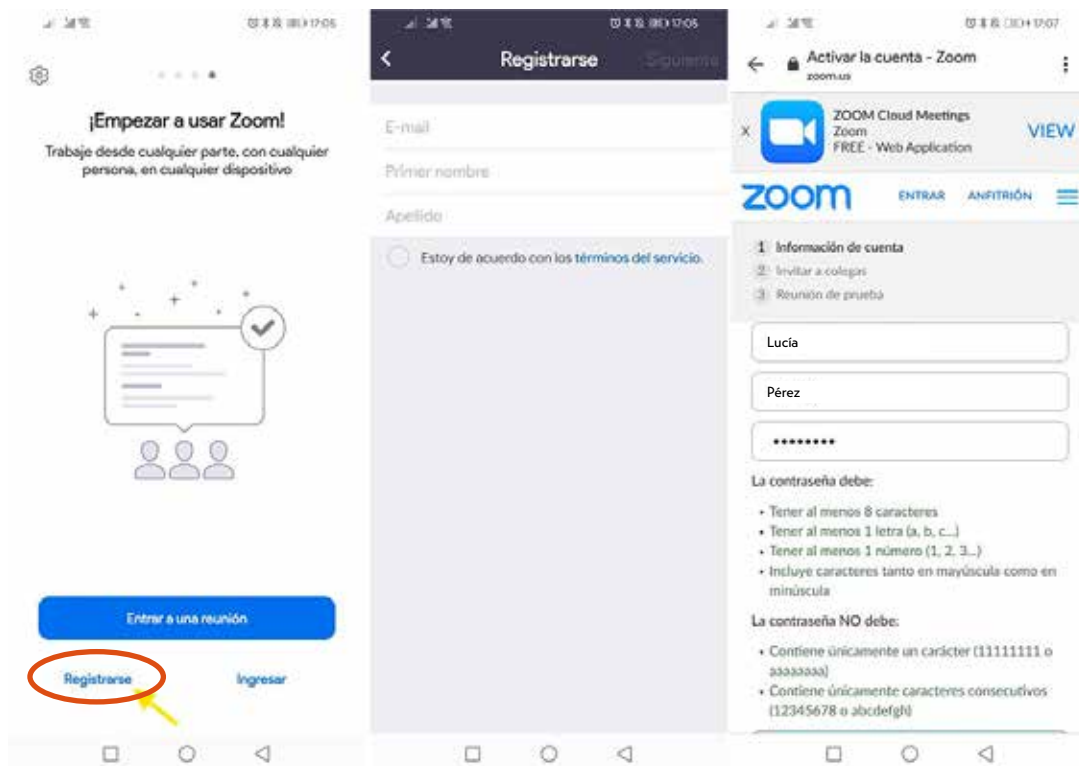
17:05

¡Empezar a usar Zoom!

Trabaje desde cualquier parte, con cualquier persona, en cualquier dispositivo

Entrar a una reunión

Registrarse

Ingresar

17:05

Registrarse

Siguiente

E-mail

Primer nombre

Apellido

Estoy de acuerdo con los términos del servicio.

17:07

Activar la cuenta - Zoom

zoom.us

ZOOM Cloud Meetings
Zoom
FREE - Web Application

VIEW

zoom

ENTRAR

ANFITRIÓN

1 Información de cuenta
2 Invitar a colegas
3 Reunión de prueba

Lucía

Pérez

••••••••

La contraseña debe:

• Tener al menos 8 caracteres
• Tener al menos 1 letra (a, b, c...)
• Tener al menos 1 número (1, 2, 3...)
• Incluye caracteres tanto en mayúscula como en minúscula

La contraseña NO debe:

• Contiene únicamente un carácter (11111111 o aaaaaaaa)
• Contiene únicamente caracteres consecutivos (12345678 o abcdefgh)